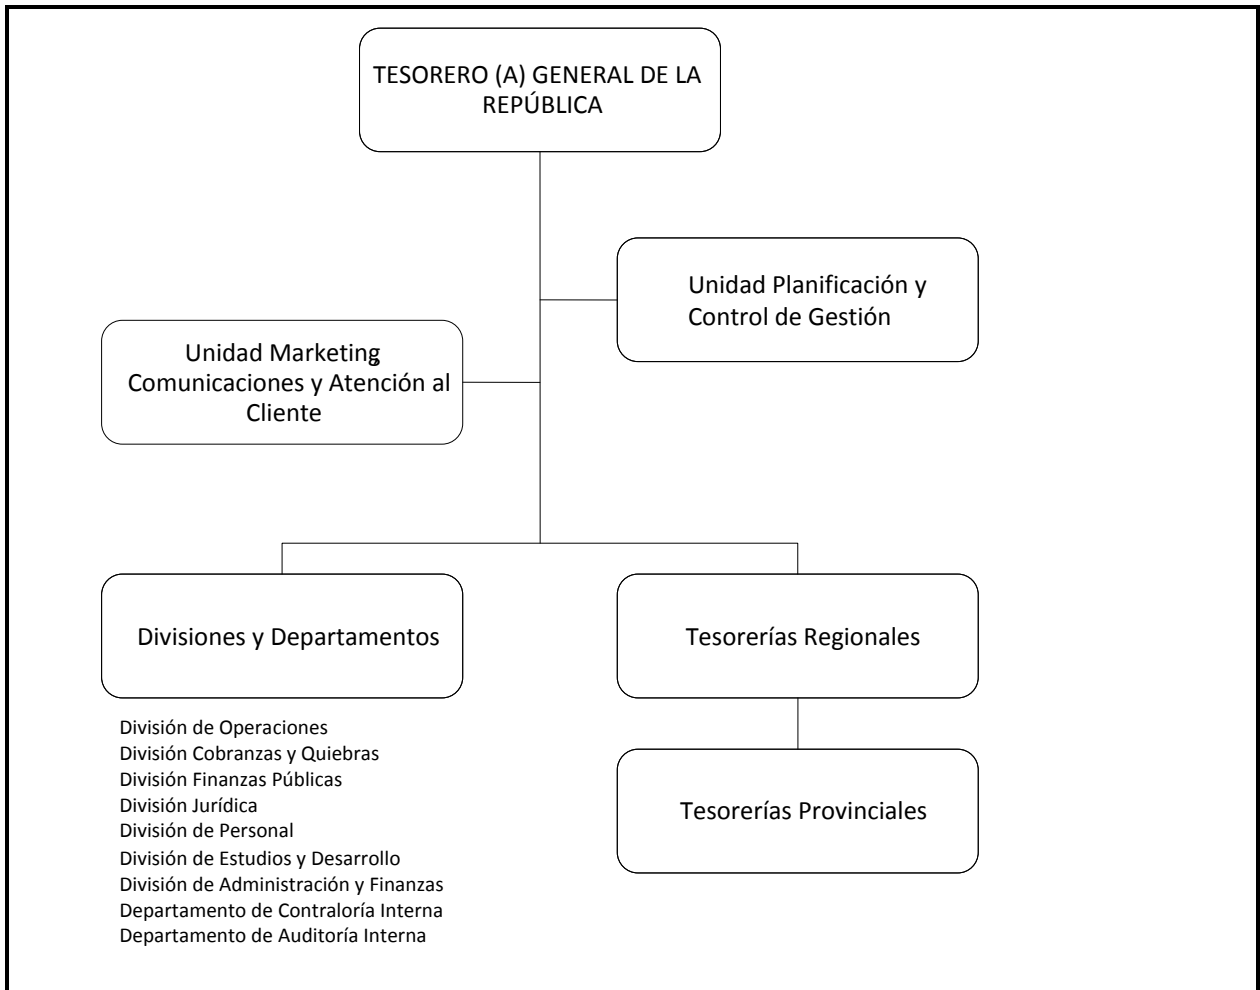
TESORERO (A) GENERAL DE LA REPÚBLICA

Unidad Planificación y Control de Gestión

Unidad Marketing Comunicaciones y Atención al Cliente

Divisiones y Departamentos

División de Operaciones
División Cobranzas y Quiebras
División Finanzas Públicas
División Jurídica
División de Personal
División de Estudios y Desarrollo
División de Administración y Finanzas
Departamento de Contraloría Interna
Departamento de Auditoría Interna

Tesorerías Regionales

Tesorerías Provinciales